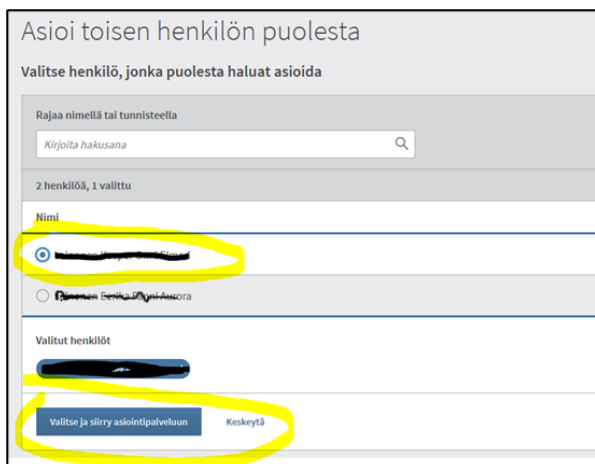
Asioi toisen henkilön puolesta

Valitse henkilö, jonka puolesta haluat asioida

Rajaa nimellä tai tunnisteella

Kirjoita hakusana

2 henkilöä, 1 valittu

Nimi

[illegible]

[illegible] Eerika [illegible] Aurora

Valitut henkilöt

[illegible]

Valitse ja siirry asiointipalveluun

Keskeytä